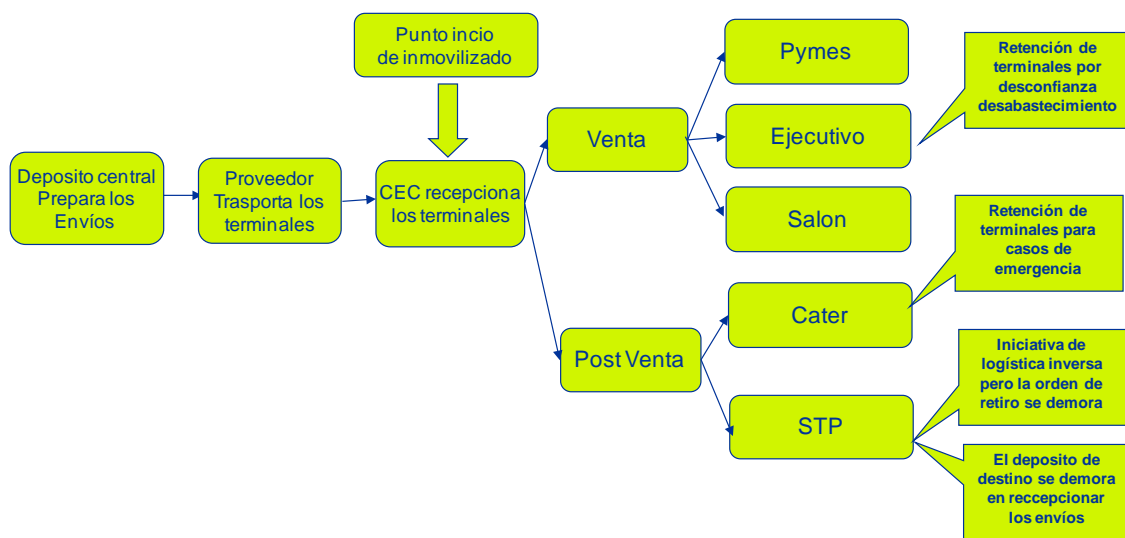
Deposito central Prepara los Envíos

Proveedor Trasporta los terminales

Punto incio de inmovilizado

CEC recepciona los terminales

Venta

Pymes

Ejecutivo

Salon

Retención de terminales por desconfianza desabastecimiento

Post Venta

Cater

STP

Retención de terminales para casos de emergencia

Iniciativa de logística inversa pero la orden de retiro se demora

El deposito de destino se demora en reccepcionar los envíos